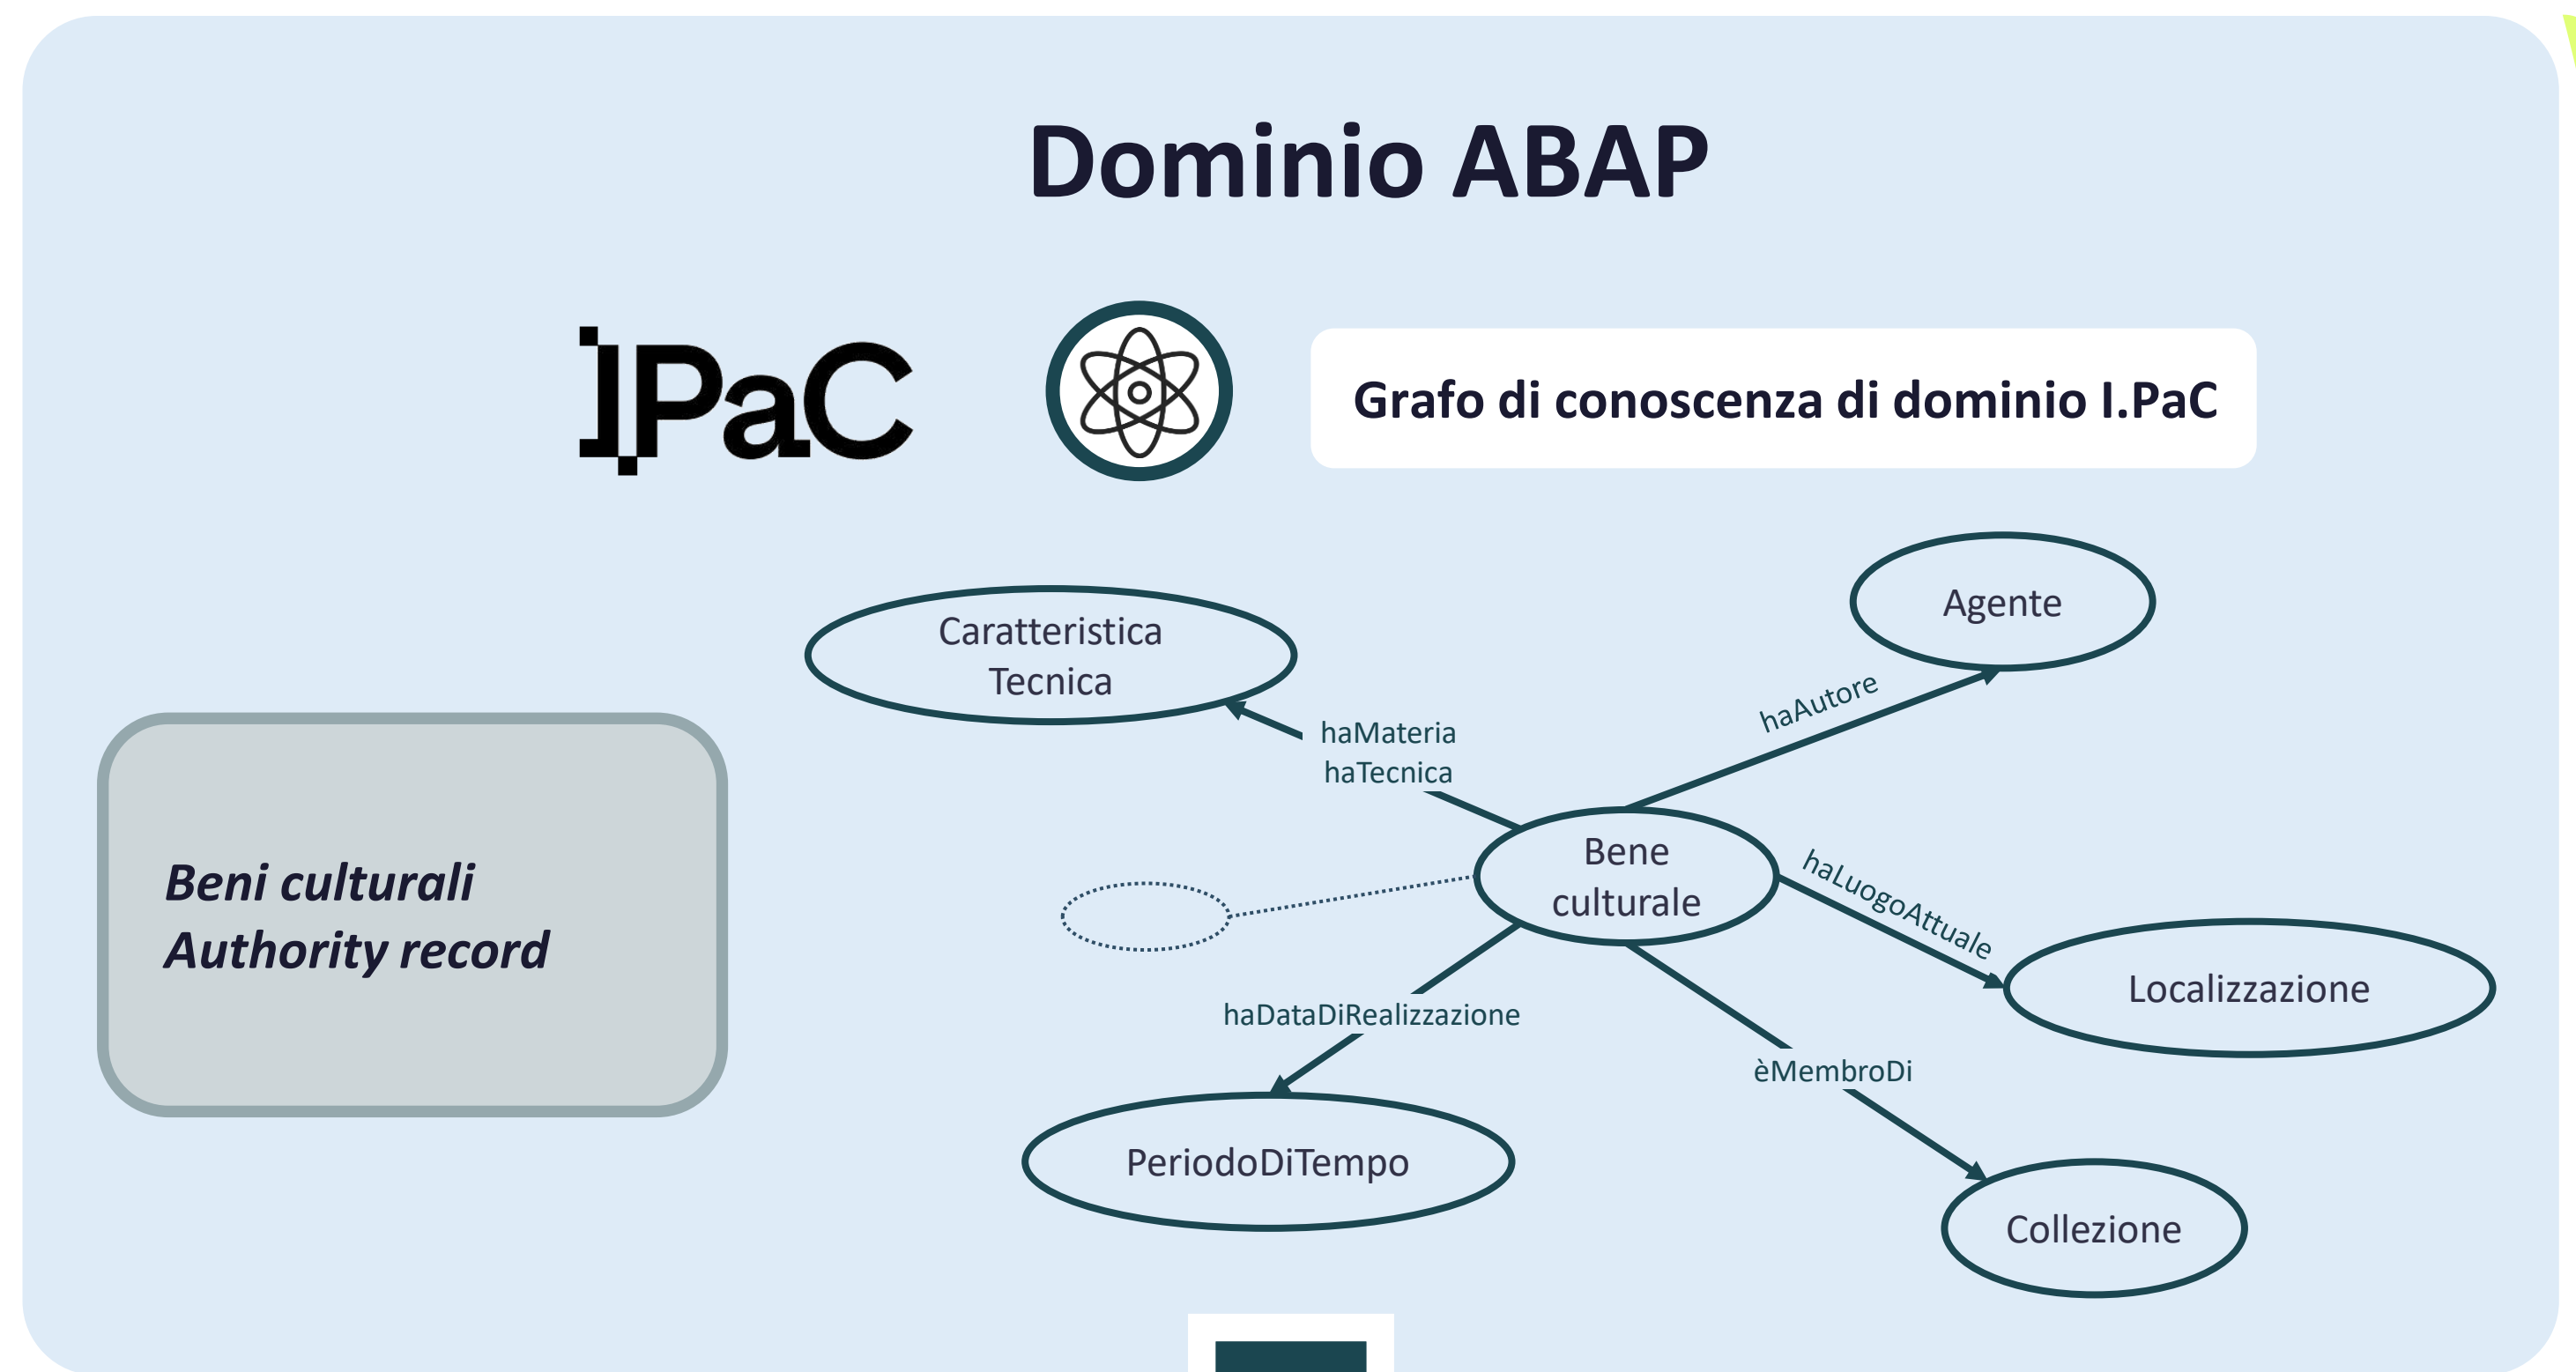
Dominio ABAP

I.PaC

Grafo di conoscenza di dominio I.PaC

Beni culturali
Authority record

Caratteristica Tecnica

Agente

haMateria
haTecnica

haAutore

Bene culturale

haLuogoAttuale

Localizzazione

haDataDiRealizzazione

èMembroDi

PeriodoDiTempo

Collezione